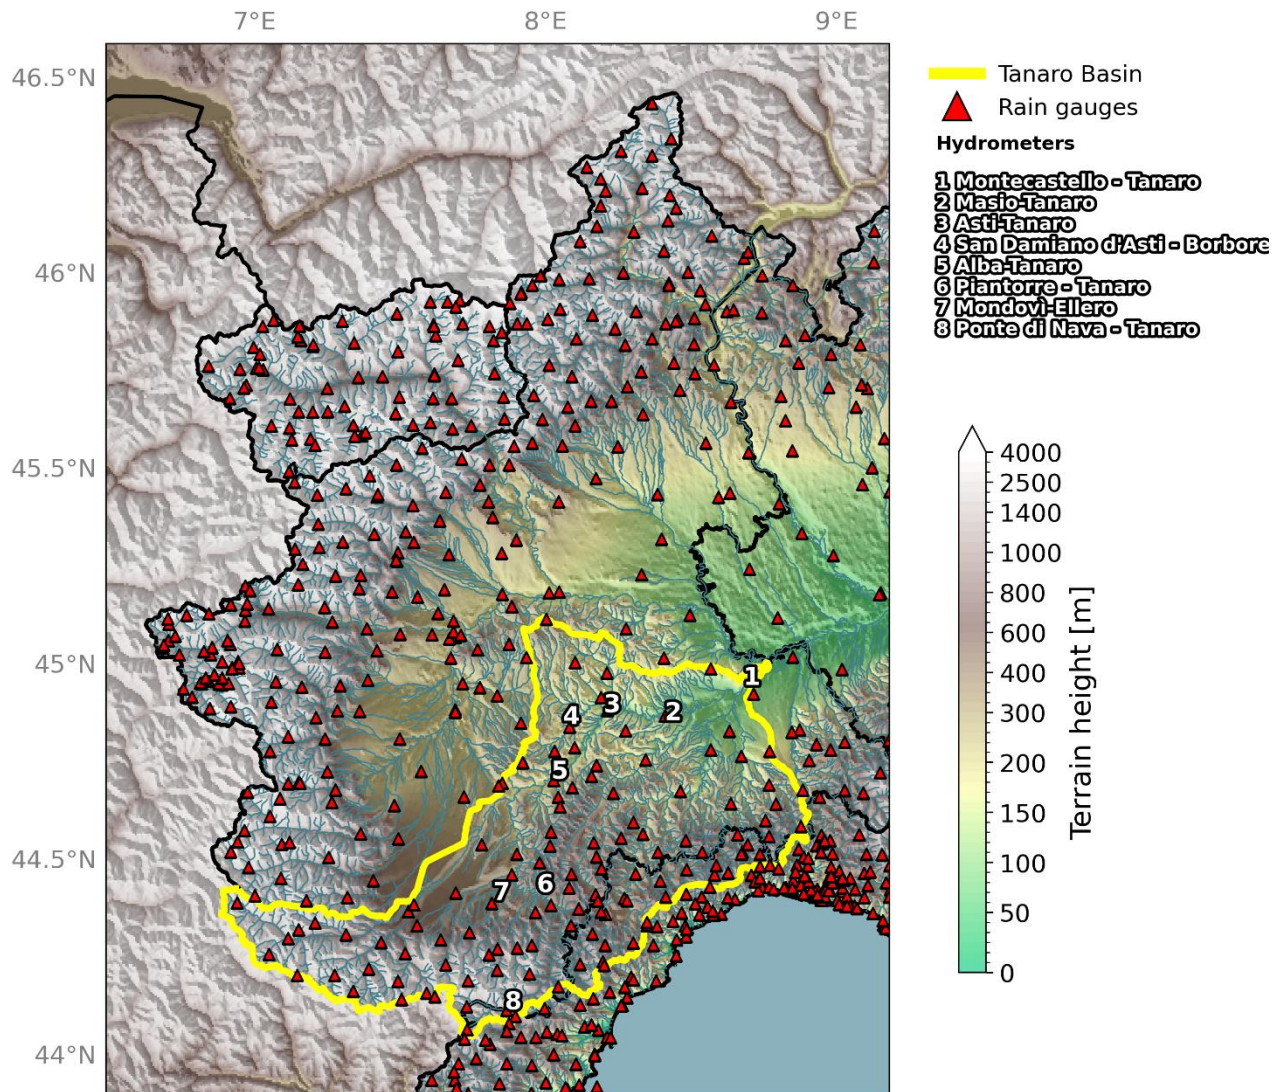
7°E
8°E
9°E

46.5°N
46°N
45.5°N
45°N
44.5°N
44°N

Tanaro Basin
Rain gauges

Hydrometers

1 Montecastello - Tanaro
2 Masio-Tanaro
3 Asti-Tanaro
4 San Damiano d'Asti - Borbore
5 Alba-Tanaro
6 Piantorre - Tanaro
7 Mondovì-Ellero
8 Ponte di Nava - Tanaro

1
2
3
4
5
6
7
8

4000
2500
1400
1000
800
600
400
300
200
150
100
50
0
Terrain height [m]